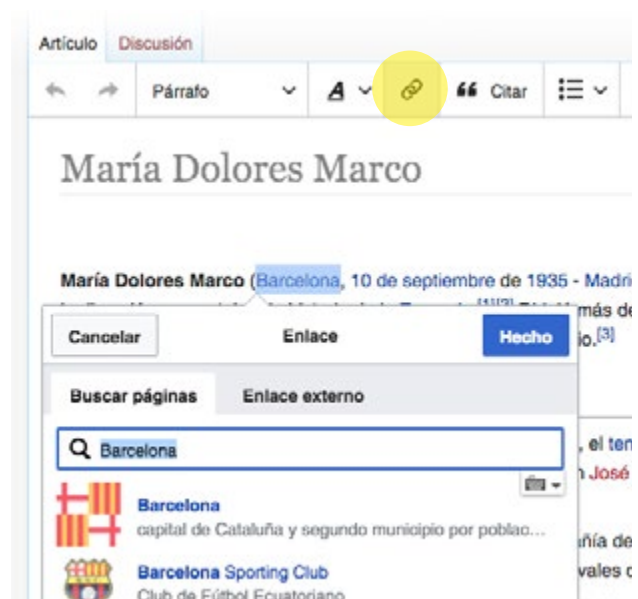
Artículo Discusión

Párrafo

Citar

María Dolores Marco

María Dolores Marco (Barcelona, 10 de septiembre de 1935 - Madri

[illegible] [1][2] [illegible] más de

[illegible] jo.[3]

Cancelar Enlace Hecho

Buscar páginas Enlace externo

Barcelona

, el ten

n José

Barcelona
capital de Cataluña y segundo municipio por poblac...

ñía de

vales d

Barcelona Sporting Club
Club de Fútbol Ecuatoriano